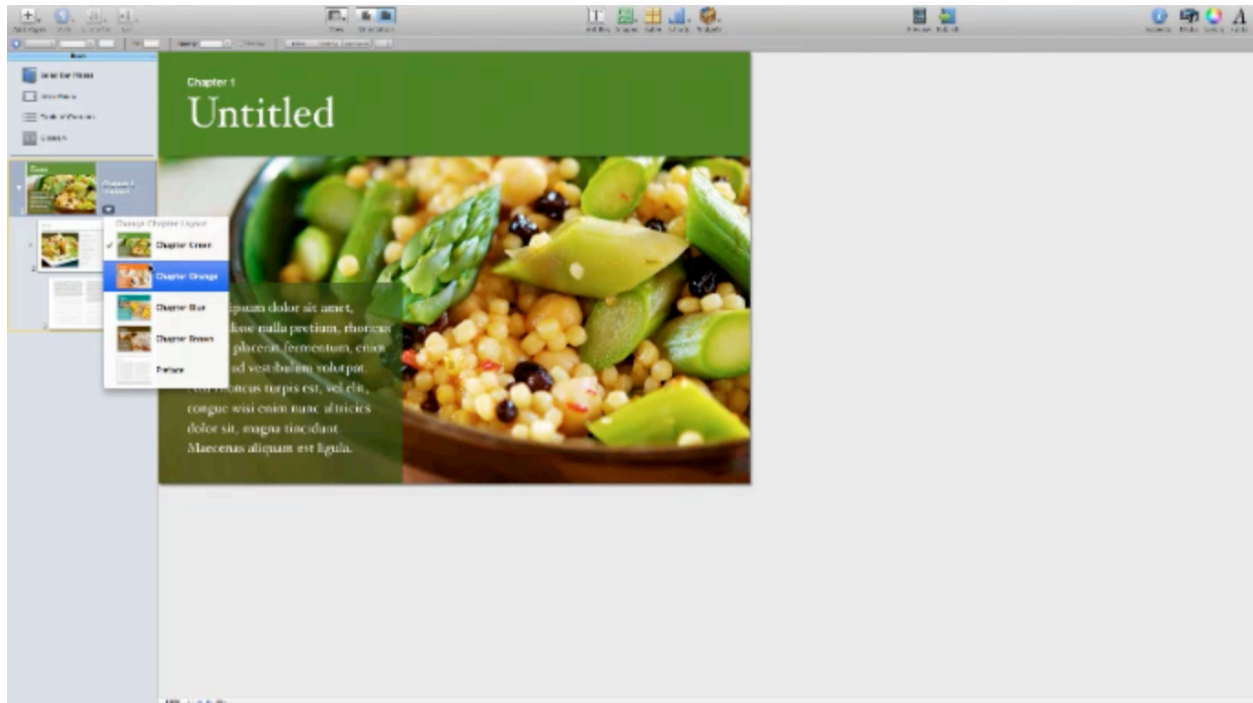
Chapter 1

Untitled

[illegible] ipsum dolor sit amet, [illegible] nulla pretium, rhoncus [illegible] placerat fermentum, cras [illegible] vestibulum volutpat. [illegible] rhoncus turpis est, vel elit, congue wisi enim nunc ultricies dolor sit, magna tincidunt. Maecenas aliquam est ligula.

Change Chapter Layout
Chapter Green
Chapter Orange
Chapter Blue
Chapter Brown
Picture